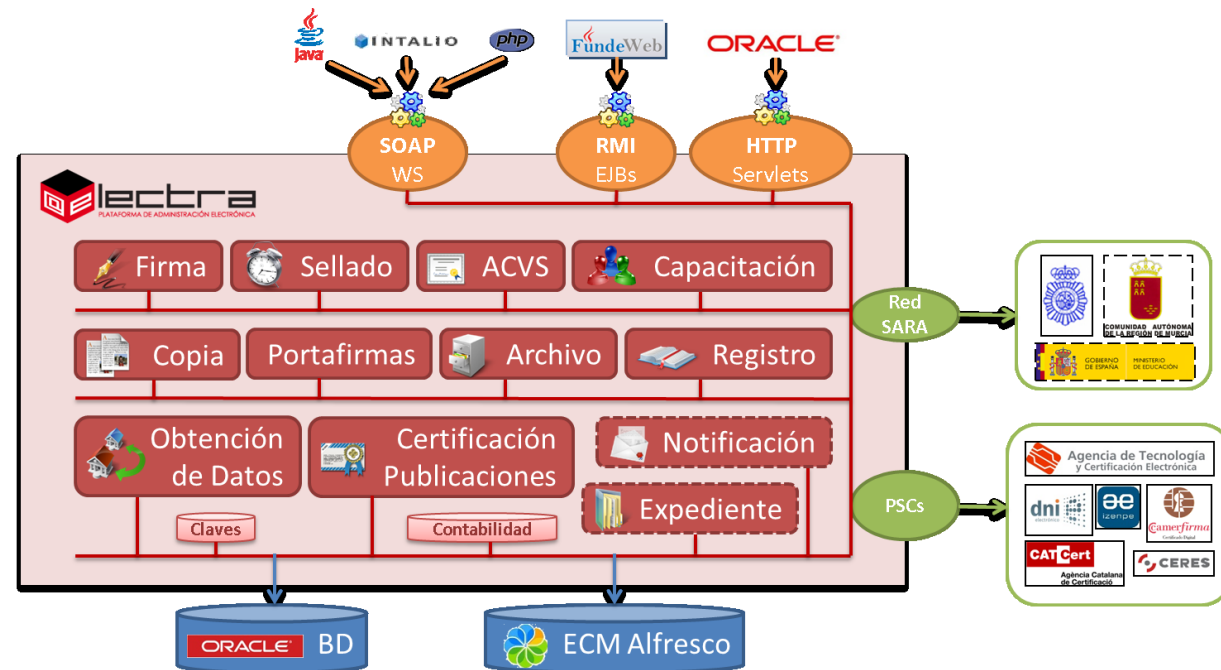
Java
INTALIO
php
FundeWeb
ORACLE

SOAP
WS

RMI
EJBs

HTTP
Servlets

electra
PLATAFORMA DE ADMINISTRACIÓN ELECTRÓNICA

Firma
Sellado
ACVS
Capacitación

Copia
Portafirmas
Archivo
Registro

Obtención de Datos
Certificación Publicaciones
Notificación
Expediente

Claves
Contabilidad

Red SARA

COMUNIDAD AUTÓNOMA DE LA REGIÓN DE MURCIA
GOBIERNO DE ESPAÑA
MINISTERIO DE EDUCACIÓN

PSCs

Agencia de Tecnología y Certificación Electrónica
dni electrónico
izenpe
Camerfirma
Certificado Digital
CATCert
Agència Catalana de Certificació
CERES

ORACLE BD
ECM Alfresco